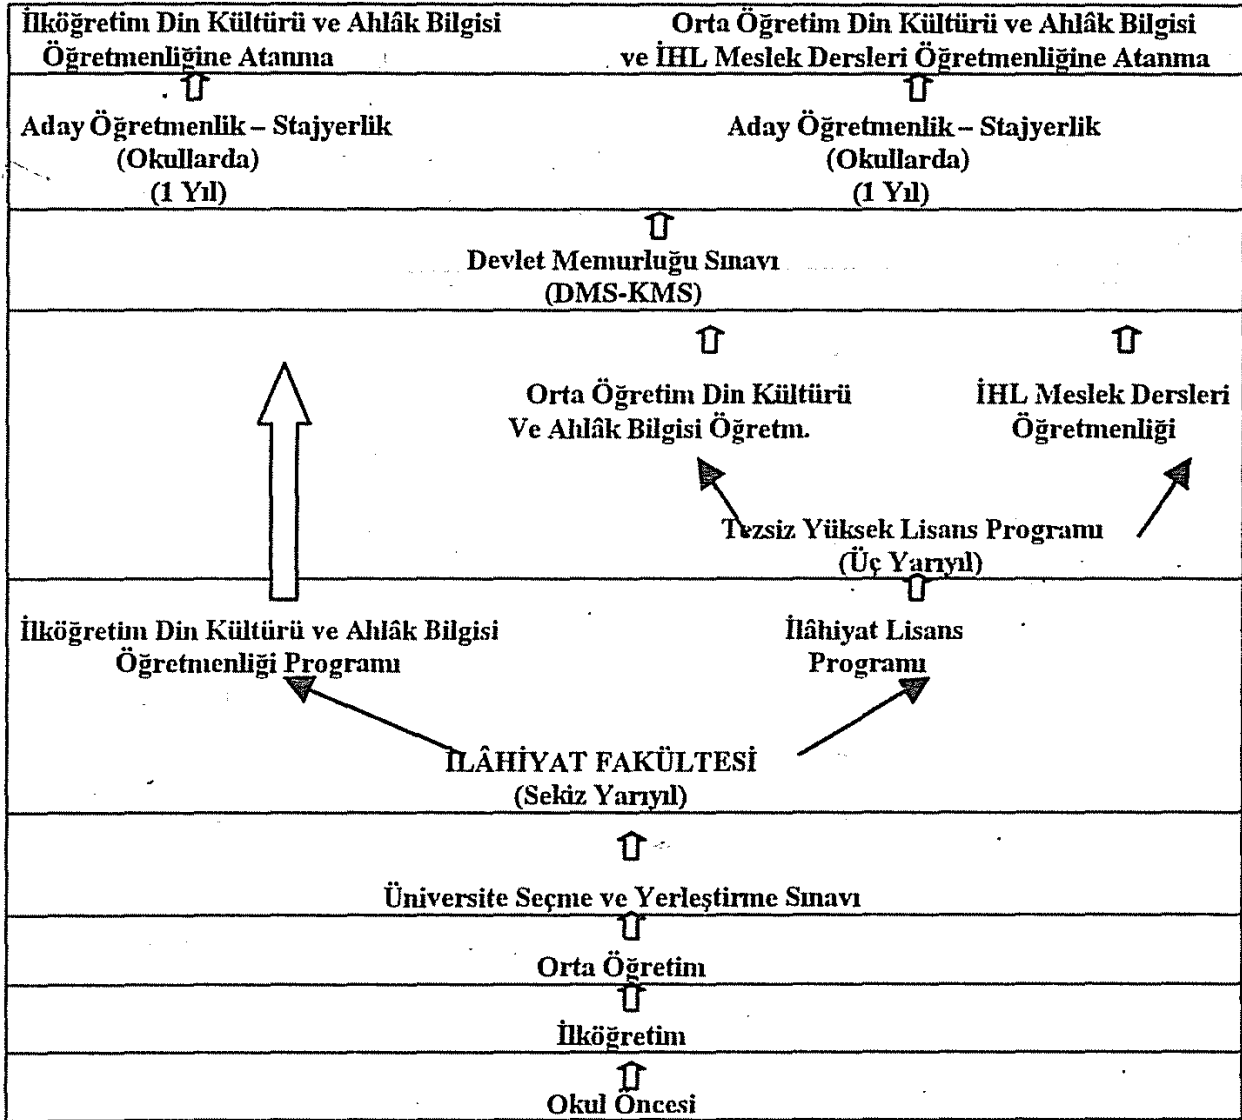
İlköğretim Din Kültürü ve Ahlâk Bilgisi Öğretmenliğine Atanma

Orta Öğretim Din Kültürü ve Ahlâk Bilgisi ve İHL Meslek Dersleri Öğretmenliğine Atanma

Aday Öğretmenlik – Stajyerlik
(Okullarda)
(1 Yıl)

Aday Öğretmenlik – Stajyerlik
(Okullarda)
(1 Yıl)

Devlet Memurluğu Sınavı
(DMS-KMS)

Orta Öğretim Din Kültürü Ve Ahlâk Bilgisi Öğretm.

İHL Meslek Dersleri Öğretmenliği

Tezsiz Yüksek Lisans Programı
(Üç Yarıyıl)

İlköğretim Din Kültürü ve Ahlâk Bilgisi Öğretmenliği Programı

İlâhiyat Lisans Programı

İLÂHİYAT FAKÜLTESİ
(Sekiz Yarıyıl)

Üniversite Seçme ve Yerleştirme Sınavı

Orta Öğretim

İlköğretim

Okul Öncesi